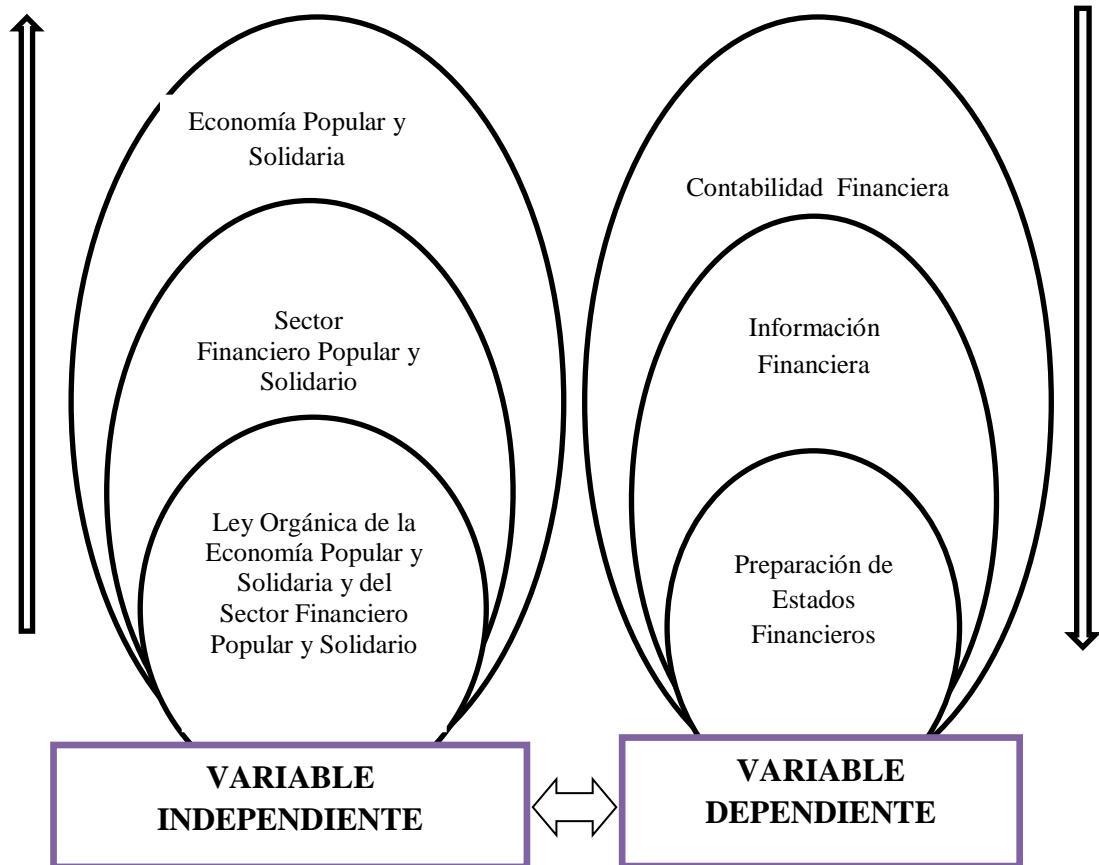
Economía Popular y Solidaria

Sector Financiero Popular y Solidario

Ley Orgánica de la Economía Popular y Solidaria y del Sector Financiero Popular y Solidario

Contabilidad Financiera

Información Financiera

Preparación de Estados Financieros

VARIABLE INDEPENDIENTE

VARIABLE DEPENDIENTE